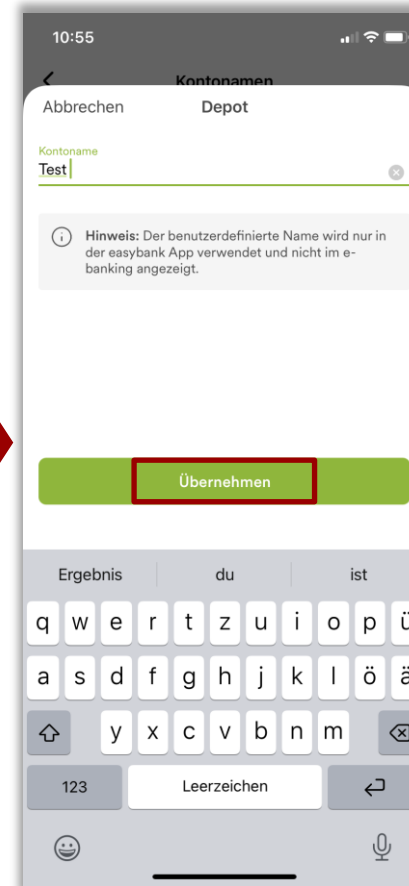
10:55

Kontonamen

Abbrechen Depot

Kontoname
Test

Hinweis: Der benutzerdefinierte Name wird nur in der easybank App verwendet und nicht im e-banking angezeigt.

Übernehmen

Ergebnis du ist

q w e r t z u i o p ü
a s d f g h j k l ö ä
y x c v b n m
123 Leerzeichen